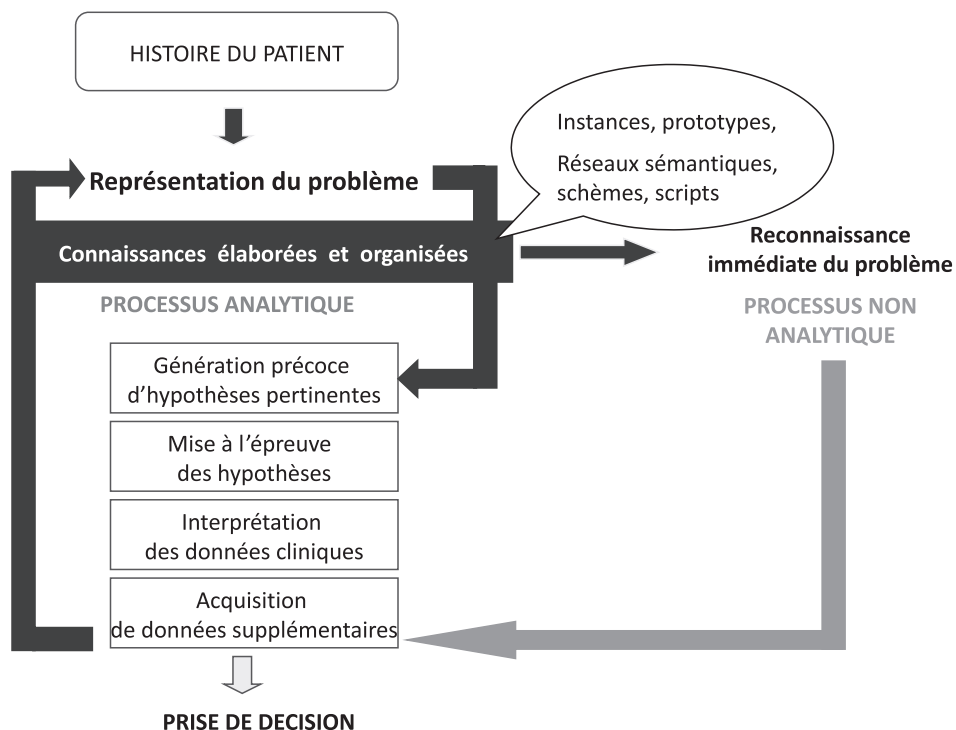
HISTOIRE DU PATIENT

Instances, prototypes,

Réseaux sémantiques, schèmes, scripts

Représentation du problème

Connaissances élaborées et organisées

Reconnaissance immédiate du problème

PROCESSUS ANALYTIQUE

PROCESSUS NON ANALYTIQUE

Génération précoce d'hypothèses pertinentes

Mise à l'épreuve des hypothèses

Interprétation des données cliniques

Acquisition de données supplémentaires

PRISE DE DECISION